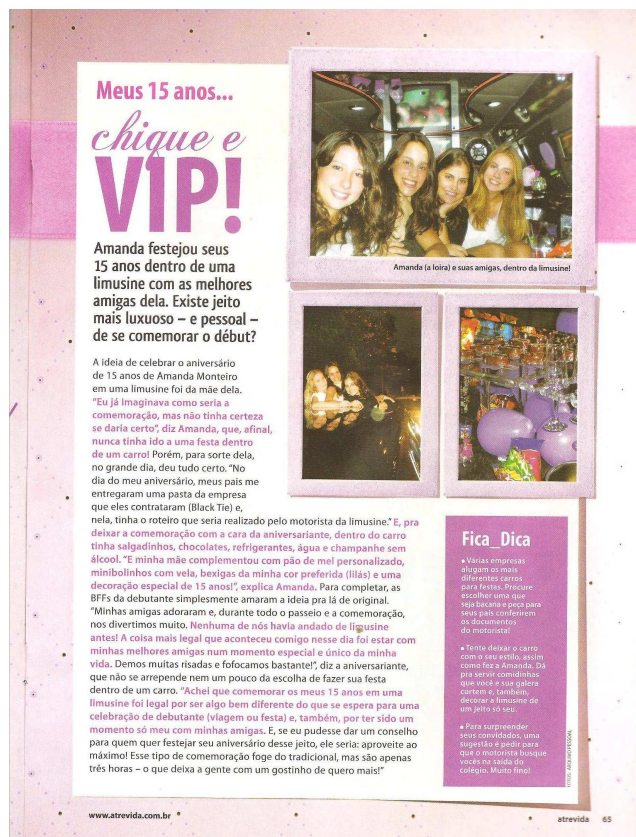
Meus 15 anos...

chique e VIP!

Amanda festejou seus 15 anos dentro de uma limusine com as melhores amigas dela. Existe jeito mais luxuoso – e pessoal – de se comemorar o début?

Amanda (a loira) e suas amigas, dentro da limusine!

A ideia de celebrar o aniversário de 15 anos de Amanda Monteiro em uma limusine foi da mãe dela. "Eu já imaginava como seria a comemoração, mas não tinha certeza se daria certo", diz Amanda, que, afinal, nunca tinha ido a uma festa dentro de um carro! Porém, para sorte dela, no grande dia, deu tudo certo. "No dia do meu aniversário, meus pais me entregaram uma pasta da empresa que eles contrataram (Black Tie) e, nela, tinha o roteiro que seria realizado pelo motorista da limusine." E, pra deixar a comemoração com a cara da aniversariante, dentro do carro tinha salgadinhos, chocolates, refrigerantes, água e champanhe sem álcool. "E minha mãe complementou com pão de mel personalizado, minibolinhos com vela, bexigas da minha cor preferida (lilás) e uma decoração especial de 15 anos!", explica Amanda. Para completar, as BFFs da debutante simplesmente amaram a ideia pra lá de original. "Minhas amigas adoraram e, durante todo o passeio e a comemoração, nos divertimos muito. Nenhuma de nós havia andado de limusine antes! A coisa mais legal que aconteceu comigo nesse dia foi estar com minhas melhores amigas num momento especial e único da minha vida. Demos muitas risadas e fofocamos bastante!", diz a aniversariante, que não se arrepende nem um pouco da escolha de fazer sua festa dentro de um carro. "Achei que comemorar os meus 15 anos em uma limusine foi legal por ser algo bem diferente do que se espera para uma celebração de debutante (viagem ou festa) e, também, por ter sido um momento só meu com minhas amigas. E, se eu pudesse dar um conselho para quem quer festejar seu aniversário desse jeito, ele seria: aproveite ao máximo! Esse tipo de comemoração foge do tradicional, mas são apenas três horas – o que deixa a gente com um gostinho de quero mais!"

Fica_Dica

• Várias empresas alugam os mais diferentes carros para festas. Procure escolher uma que seja bacana e peça para seus pais conferirem os documentos do motorista!

• Tente deixar o carro com o seu estilo, assim como fez a Amanda. Dá pra servir comidinhas que você e sua galera curtem e, também, decorar a limusine de um jeito só seu.

• Para surpreender seus convidados, uma sugestão é pedir para que o motorista busque vocês na saída do colégio. Muito fino!

FOTOS: ARQUIVO PESSOAL

www.atrevida.com.br

atrevida 65